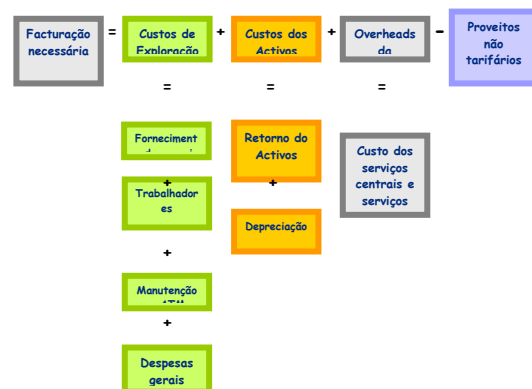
Facturação necessária = Custos de Exploração + Custos dos Activos + Overheads da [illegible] - Proveitos não tarifários

= = =

Forneciment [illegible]

+

Trabalhadores

+

Manutenção ATM

+

Despesas gerais

Retorno do Activos

+

Depreciação

Custo dos serviços centrais e serviços